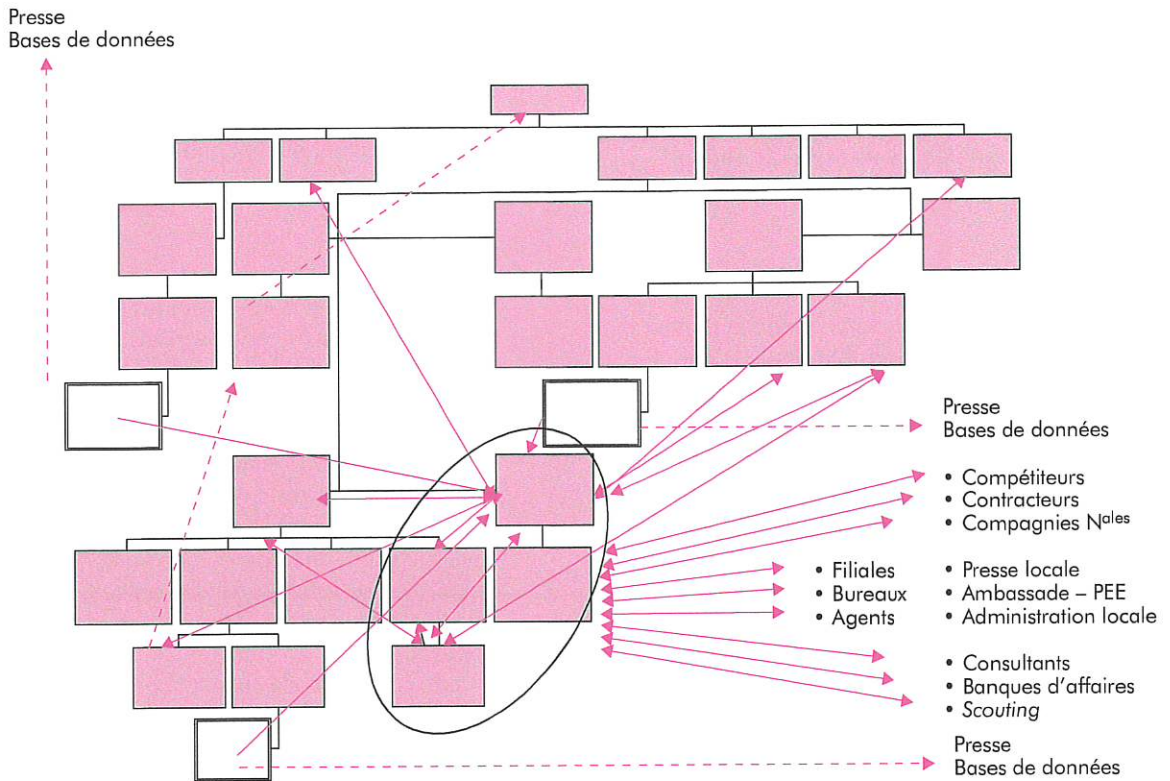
Presse
Bases de données

Presse
Bases de données

• Compétiteurs
• Contracteurs
• Compagnies N$^{ales}$

• Filiales
• Bureaux
• Agents

• Presse locale
• Ambassade – PEE
• Administration locale

• Consultants
• Banques d'affaires
• *Scouting*

Presse
Bases de données